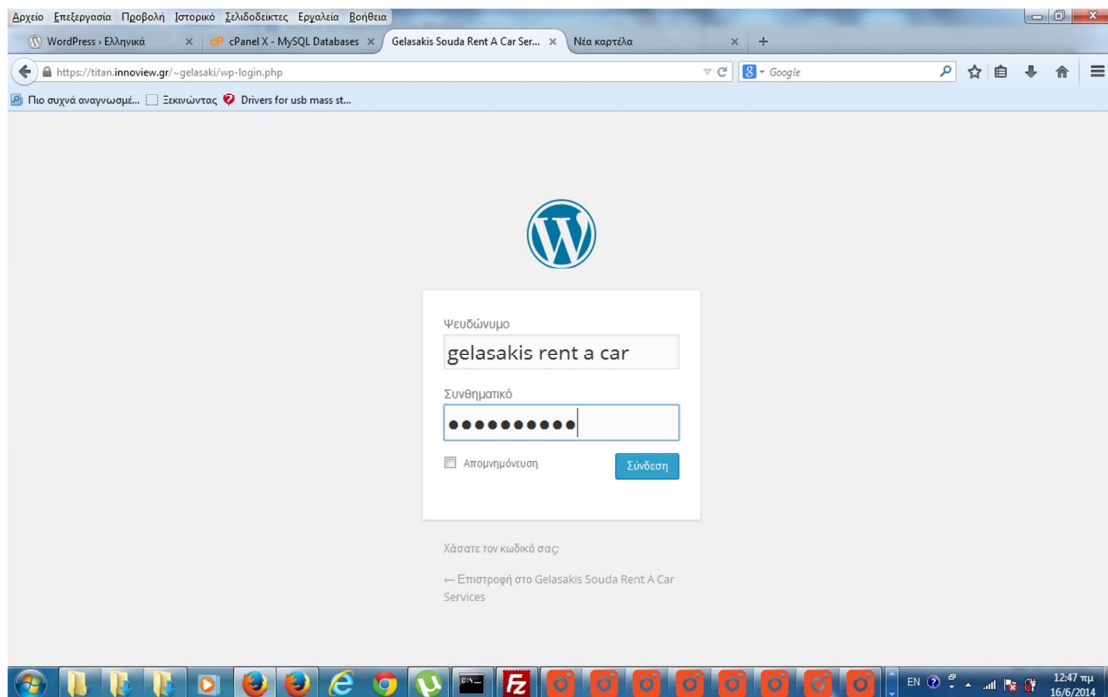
Αρχείο Επεξεργασία Προβολή Ιστορικό Σελιδοδείκτες Εργαλεία Βοήθεια

WordPress › Ελληνικά ×
cPanel X - MySQL Databases ×
Gelasakis Souda Rent A Car Ser... ×
Νέα καρτέλα ×
+

https://titan.innoview.gr/~gelasaki/wp-login.php

Google

Πιο συχνά αναγνωσμέ... Ξεκινώντας Drivers for usb mass st...

Ψευδώνυμο

gelasakis rent a car

Συνθηματικό

••••••••••

Απομνημόνευση

Σύνδεση

Χάσατε τον κωδικό σας;

← Επιστροφή στο Gelasakis Souda Rent A Car Services

EN 12:47 πμ 16/6/2014